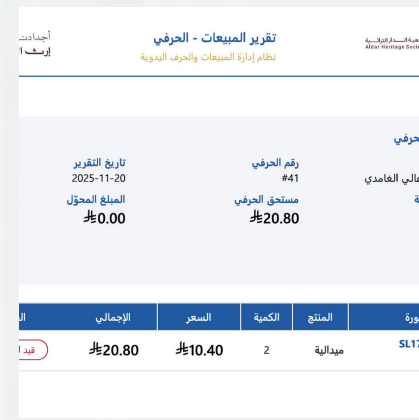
أجدادنا
إرث ا

تقرير المبيعات - الحرفي
نظام إدارة المبيعات والحرف اليدوية

جمعية الـدار التراثية
Alcar Heritage Soci

حرفي

تاريخ التقرير
2025-11-20

رقم الحرفي
#41

الي الغامدي

المبلغ المحوّل
0.00⃁

مستحق الحرفي
20.80⃁

ة

| ال | الإجمالي | السعر | الكمية | المنتج | ورة |
|---|---|---|---|---|---|
| قيد ا | 20.80⃁ | 10.40⃁ | 2 | ميدالية | SL1 |